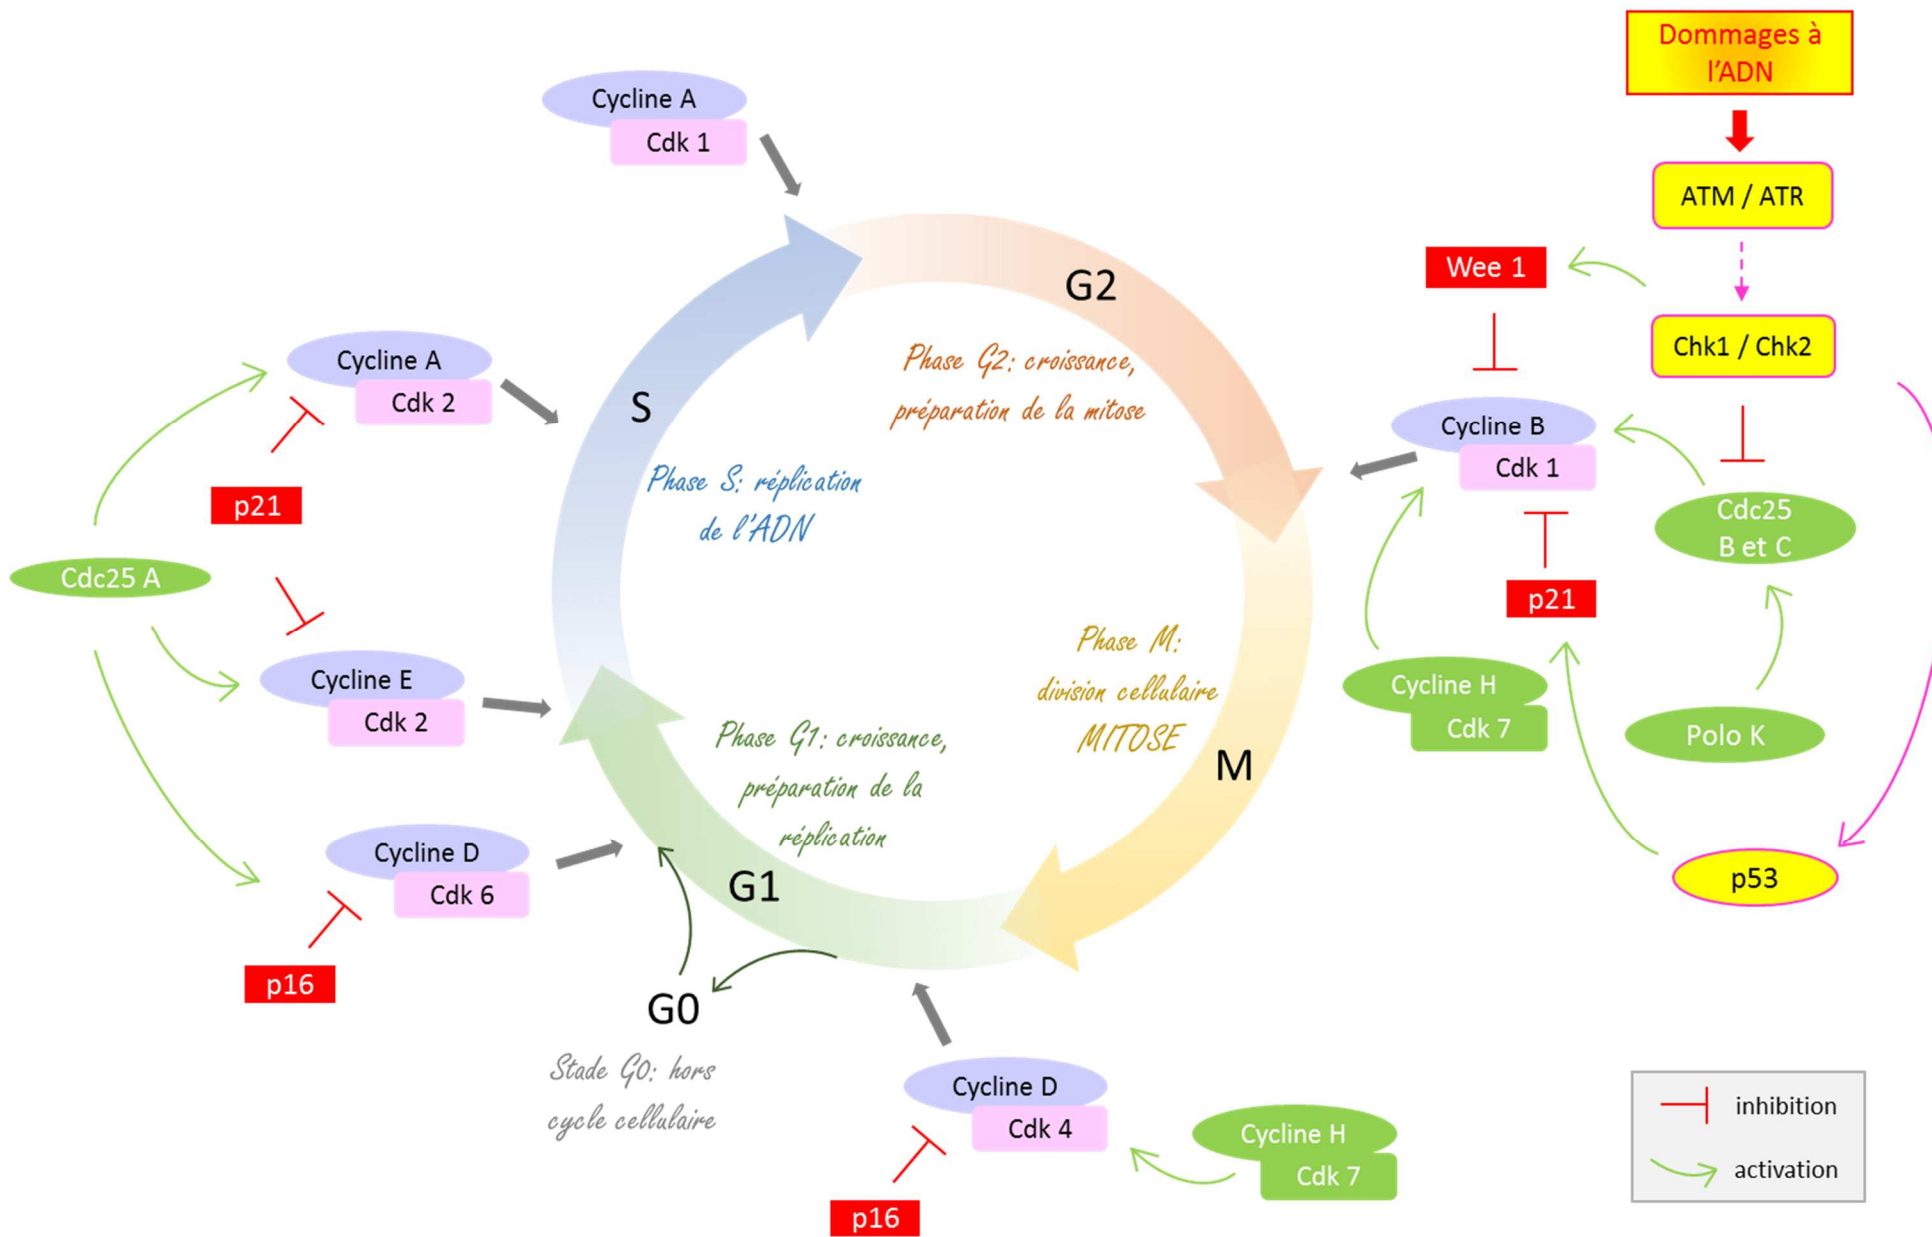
Dommages à l'ADN

ATM / ATR

Wee 1

Chk1 / Chk2

Cycline A
Cdk 1

G2

Phase G2: croissance, préparation de la mitose

Cycline A
Cdk 2

S

Phase S: réplication de l'ADN

Cycline B
Cdk 1

Cdc25 B et C

p21

p21

Cdc25 A

Cycline E
Cdk 2

Phase M: division cellulaire MITOSE

M

Cycline H
Cdk 7

Polo K

Phase G1: croissance, préparation de la réplication

Cycline D
Cdk 6

G1

p53

p16

G0

Stade G0: hors cycle cellulaire

Cycline D
Cdk 4

Cycline H
Cdk 7

p16

inhibition
activation